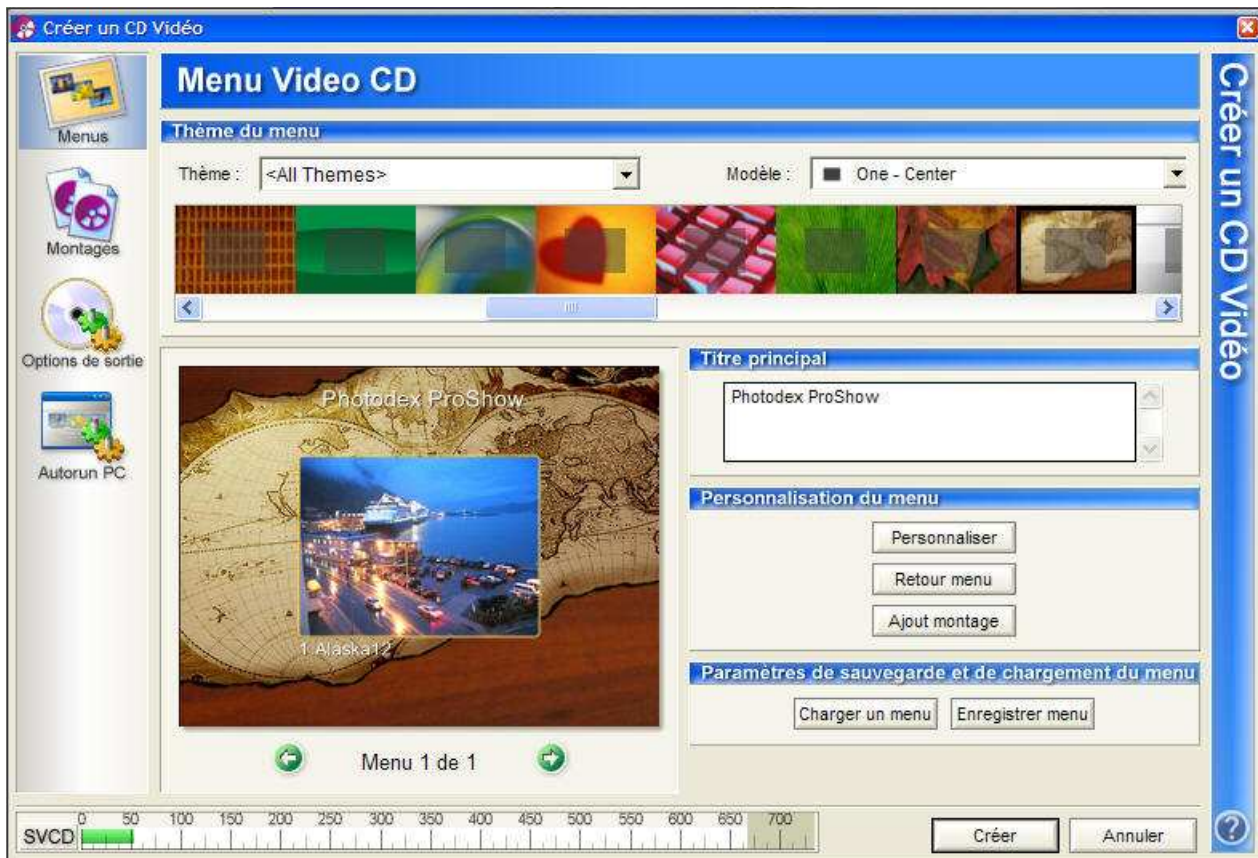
Créer un CD Vidéo

Menus

Montages

Options de sortie

Autorun PC

Menu Video CD

Thème du menu

Thème : <All Themes>

Modèle : One - Center

Photodex ProShow

1 Alaska12

Menu 1 de 1

Titre principal

Photodex ProShow

Personnalisation du menu

Personnaliser

Retour menu

Ajout montage

Paramètres de sauvegarde et de chargement du menu

Charger un menu

Enregistrer menu

Créer un CD Vidéo

SVCD 0 50 100 150 200 250 300 350 400 450 500 550 600 650 700

Créer

Annuler